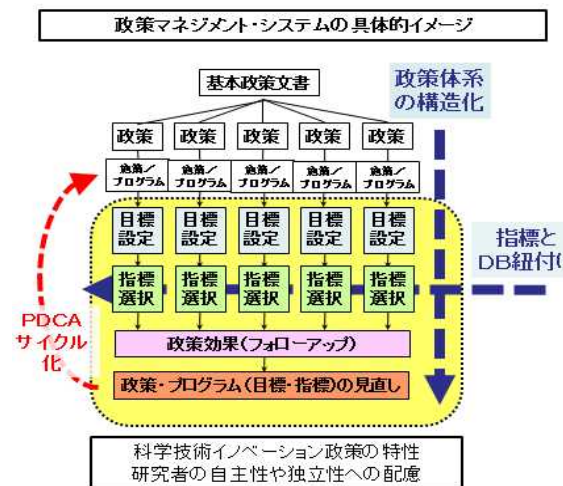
政策マネジメント・システムの具体的イメージ

基本政策文書

政策体系の構造化

政策 政策 政策 政策 政策

施策／プログラム 施策／プログラム 施策／プログラム 施策／プログラム 施策／プログラム

目標設定 目標設定 目標設定 目標設定 目標設定

指標とDB紐付け

指標選択 指標選択 指標選択 指標選択 指標選択

PDCAサイクル化

政策効果（フォローアップ）

政策・プログラム（目標・指標）の見直し

科学技術イノベーション政策の特性
研究者の自主性や独立性への配慮